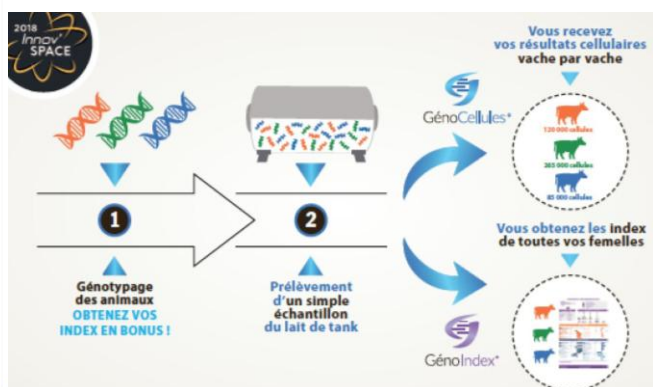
2018 Innov' SPACE

1

Génotypage des animaux
OBTENEZ VOS INDEX EN BONUS !

2

Prélèvement d'un simple échantillon du lait de tank

GénoCellules+

Vous recevez vos résultats cellulaires vache par vache

120 000 cellules
385 000 cellules
85 000 cellules

GénoIndex+

Vous obtenez les index de toutes vos femelles